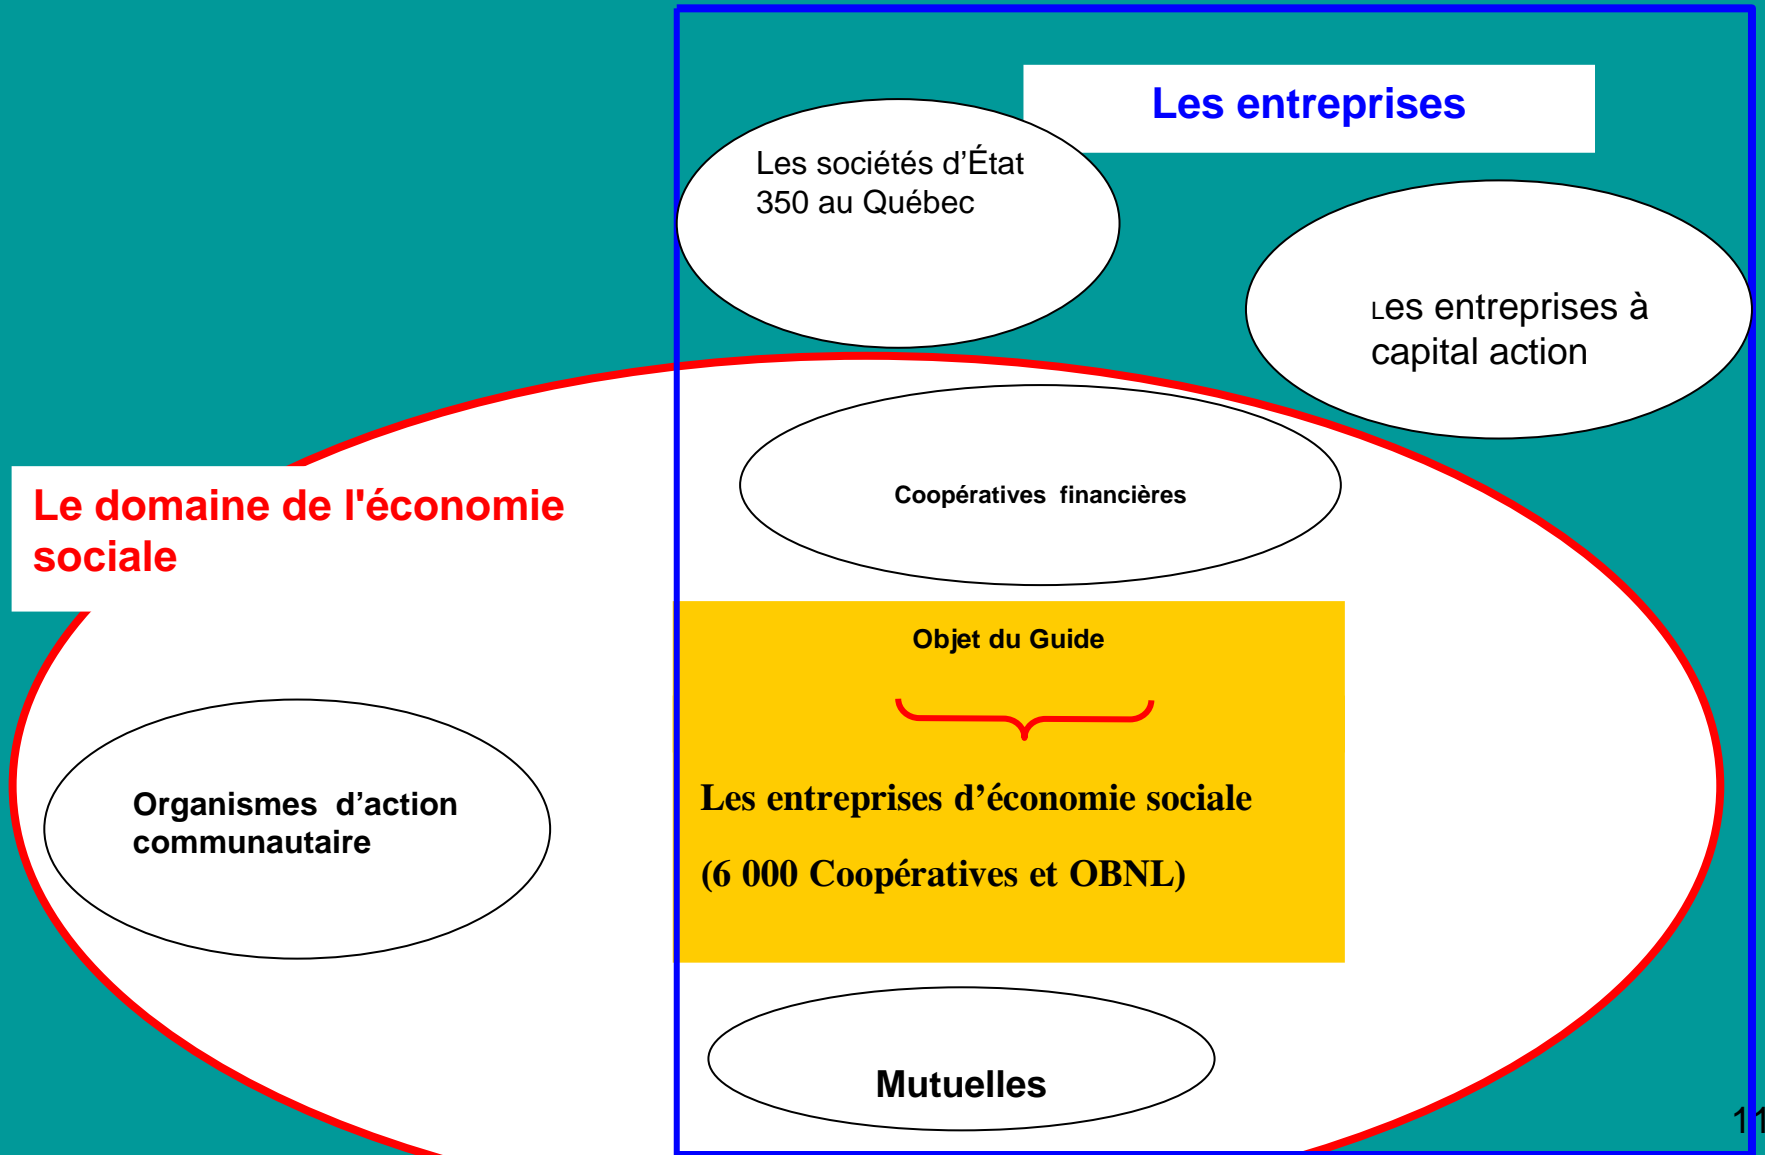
Les entreprises

Les sociétés d'État
350 au Québec

Les entreprises à capital action

Coopératives financières

Le domaine de l'économie sociale

Objet du Guide

Les entreprises d'économie sociale

(6 000 Coopératives et OBNL)

Organismes d'action communautaire

Mutuelles

11